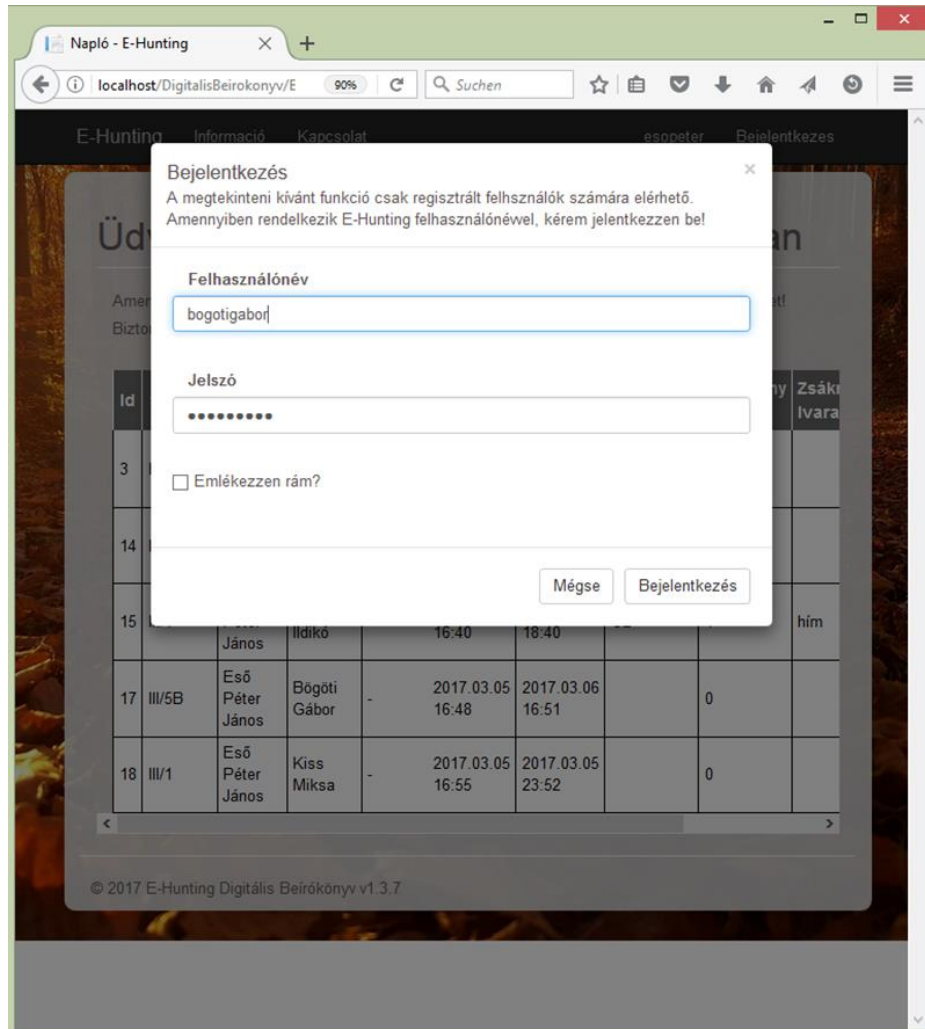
Napló - E-Hunting
localhost/DigitalisBeirokonyv/E 90% Suchen

E-Hunting Információ Kapcsolat esopeter Bejelentkezes

Üdv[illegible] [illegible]an

Amer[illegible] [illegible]t!
Bizto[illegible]

Bejelentkezés ×
A megtekinteni kívánt funkció csak regisztrált felhsználók számára elérhető. Amennyiben rendelkezik E-Hunting felhasználónéwel, kérem jelentkezzen be!

Felhasználónév
bogotigabor

Jelszó
•••••••••

Emlékezzen rám?

Mégse Bejelentkezés

| Id | | | | | | | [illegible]ny | Zsákm Ivara |
|---|---|---|---|---|---|---|---|---|
| 3 | | | | | | | | |
| 14 | | | | | | | | |
| 15 | | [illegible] János | Ildikó | | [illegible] 16:40 | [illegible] 18:40 | | hím |
| 17 | III/5B | Eső Péter János | Bögöti Gábor | - | 2017.03.05 16:48 | 2017.03.06 16:51 | 0 | |
| 18 | III/1 | Eső Péter János | Kiss Miksa | - | 2017.03.05 16:55 | 2017.03.05 23:52 | 0 | |

© 2017 E-Hunting Digitális Beírókönyv v1.3.7